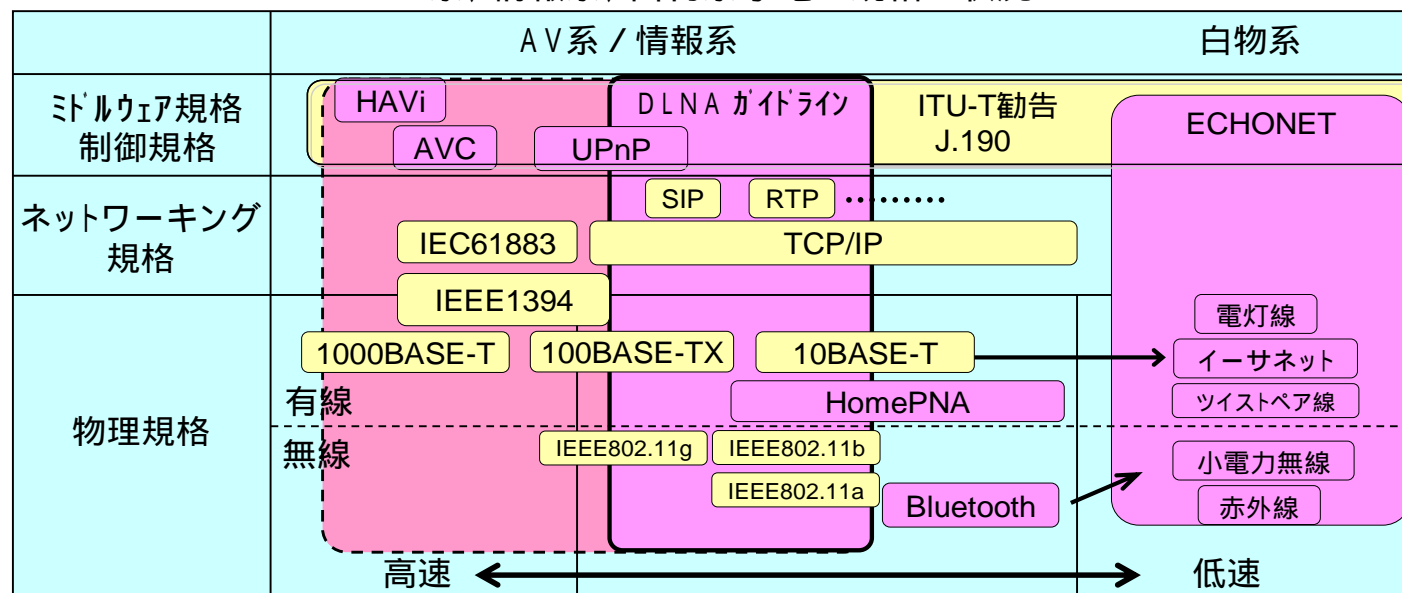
| | AV系 / 情報系 | 白物系 |
|---|---|---|
| ﾐﾄﾞﾙｳｪｱ規格 制御規格 | HAVi AVC UPnP DLNA ｶﾞｲﾄﾞﾗｲﾝ ITU-T勧告 J.190 | ECHONET |
| ネットワーキング規格 | SIP RTP …….. IEC61883 TCP/IP | |
| 物理規格 | IEEE1394 1000BASE-T 100BASE-TX 10BASE-T 有線 HomePNA 無線 IEEE802.11g IEEE802.11b IEEE802.11a Bluetooth | 電灯線 イーサネット ツイストペア線 小電力無線 赤外線 |

高速 低速